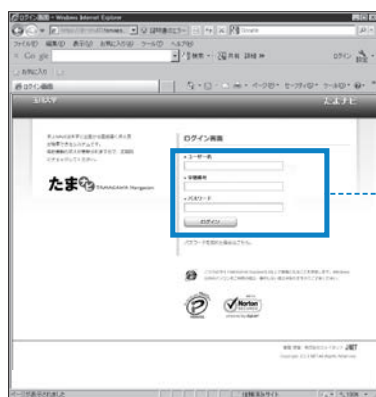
ログイン画面 - Windows Internet Explorer
ファイル(F) 編集(E) 表示(V) お気に入り(A) ツール(T) ヘルプ(H)
Google
お気に入り
ログイン画面
ログイン
ユーザー名
学籍番号
パスワード
ログイン
たま
TAMANAVI Navigation
たまナビ
Norton
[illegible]